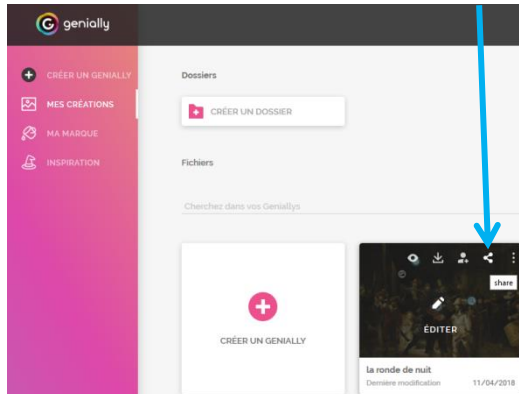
genially

CRÉER UN GENIALLY
MES CRÉATIONS
MA MARQUE
INSPIRATION

Dossiers

CRÉER UN DOSSIER

Fichiers

Cherchez dans vos Geniallys

CRÉER UN GENIALLY

share

ÉDITER

la ronde de nuit
Dernière modification 11/04/2018